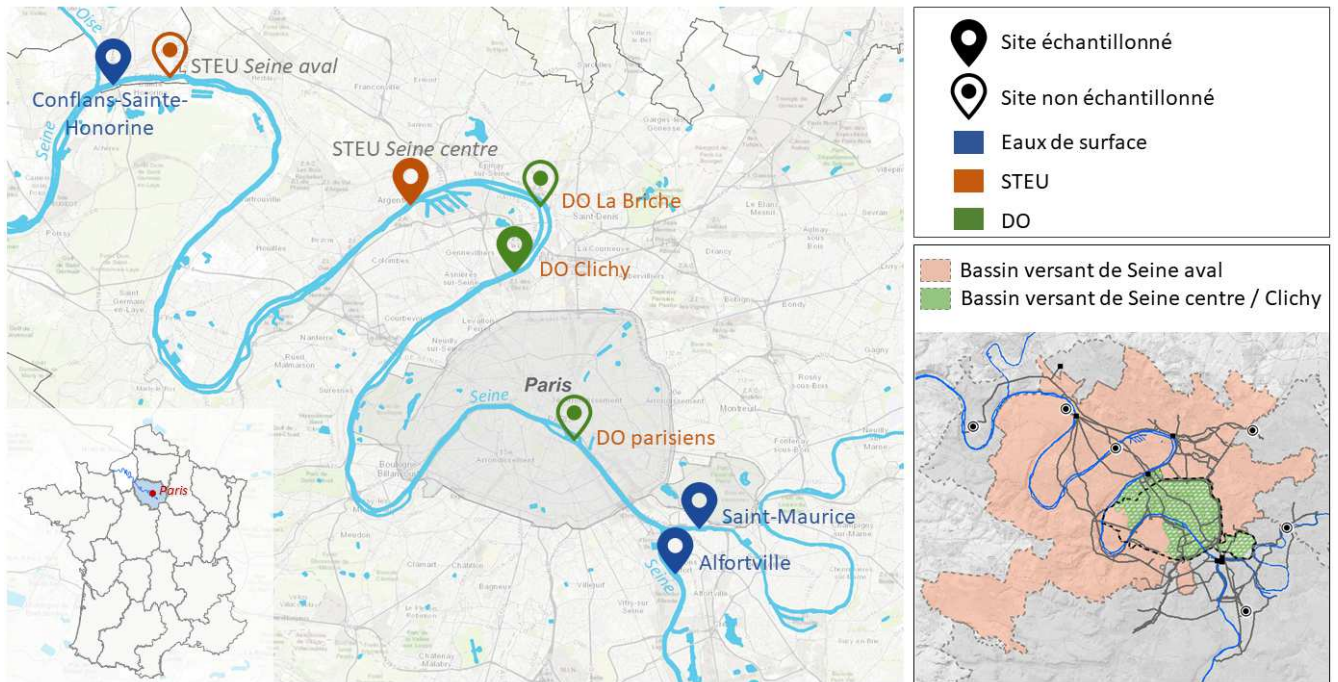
Oise

Seine

Conflans-Sainte-Honorine

STEU Seine aval

STEU Seine centre

DO La Briche

DO Clichy

Paris

Seine

DO parisiens

Saint-Maurice

Alfortville

Seine

Paris

Site échantillonné

Site non échantillonné

Eaux de surface

STEU

DO

Bassin versant de Seine aval

Bassin versant de Seine centre / Clichy